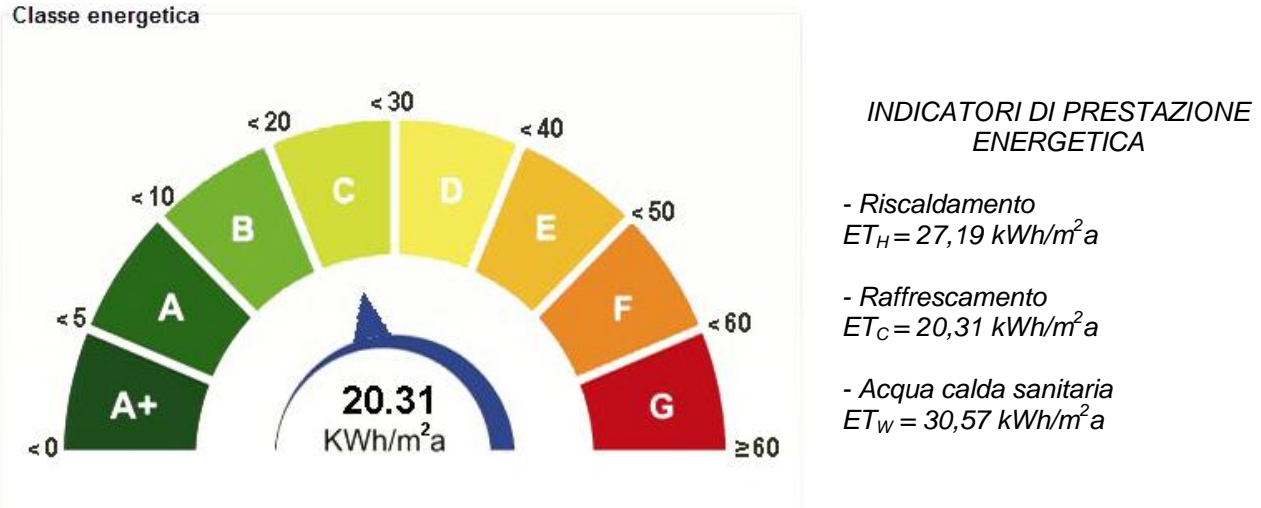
Classe energetica

< 30
< 20
< 40
< 10
< 50
< 5
< 60
< 0
≥60

A+
A
B
C
D
E
F
G

20.31
KWh/m$^2$a

INDICATORI DI PRESTAZIONE ENERGETICA

- Riscaldamento
$ET_H$ = 27,19 kWh/m$^2$a

- Raffrescamento
$ET_C$ = 20,31 kWh/m$^2$a

- Acqua calda sanitaria
$ET_W$ = 30,57 kWh/m$^2$a